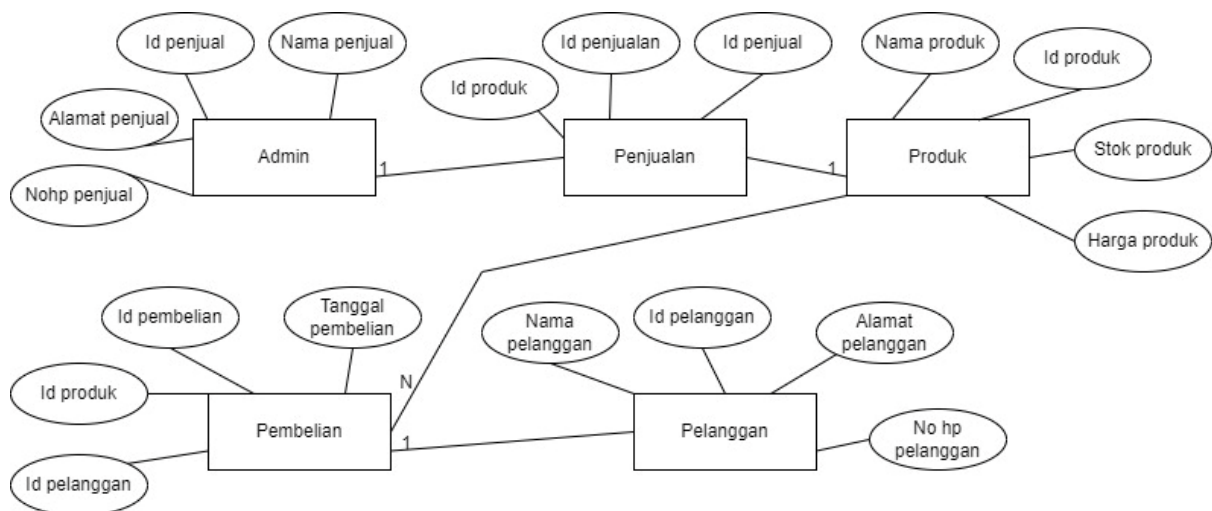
Id penjual

Nama penjual

Alamat penjual

Admin

Nohp penjual

1

Id penjualan

Id penjual

Id produk

Penjualan

1

Nama produk

Id produk

Produk

Stok produk

Harga produk

Id pembelian

Tanggal pembelian

Id produk

N

Pembelian

1

Id pelanggan

Nama pelanggan

Id pelanggan

Alamat pelanggan

Pelanggan

No hp pelanggan